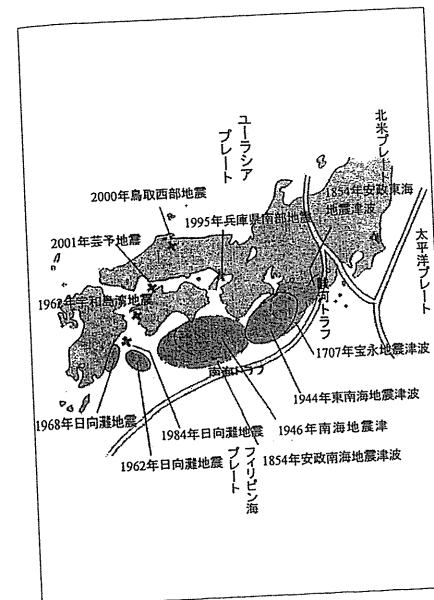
ユーラシアプレート

北米プレート

太平洋プレート

2000年鳥取西部地震

1995年兵庫県南部地震

1854年安政東海地震津波

2001年芸予地震

1968年宇和島湾地震

駿河トラフ

1707年宝永地震津波

南海トラフ

1944年東南海地震津波

1946年南海地震津

1968年日向灘地震

1984年日向灘地震

1962年日向灘地震

フィリピン海プレート

1854年安政南海地震津波